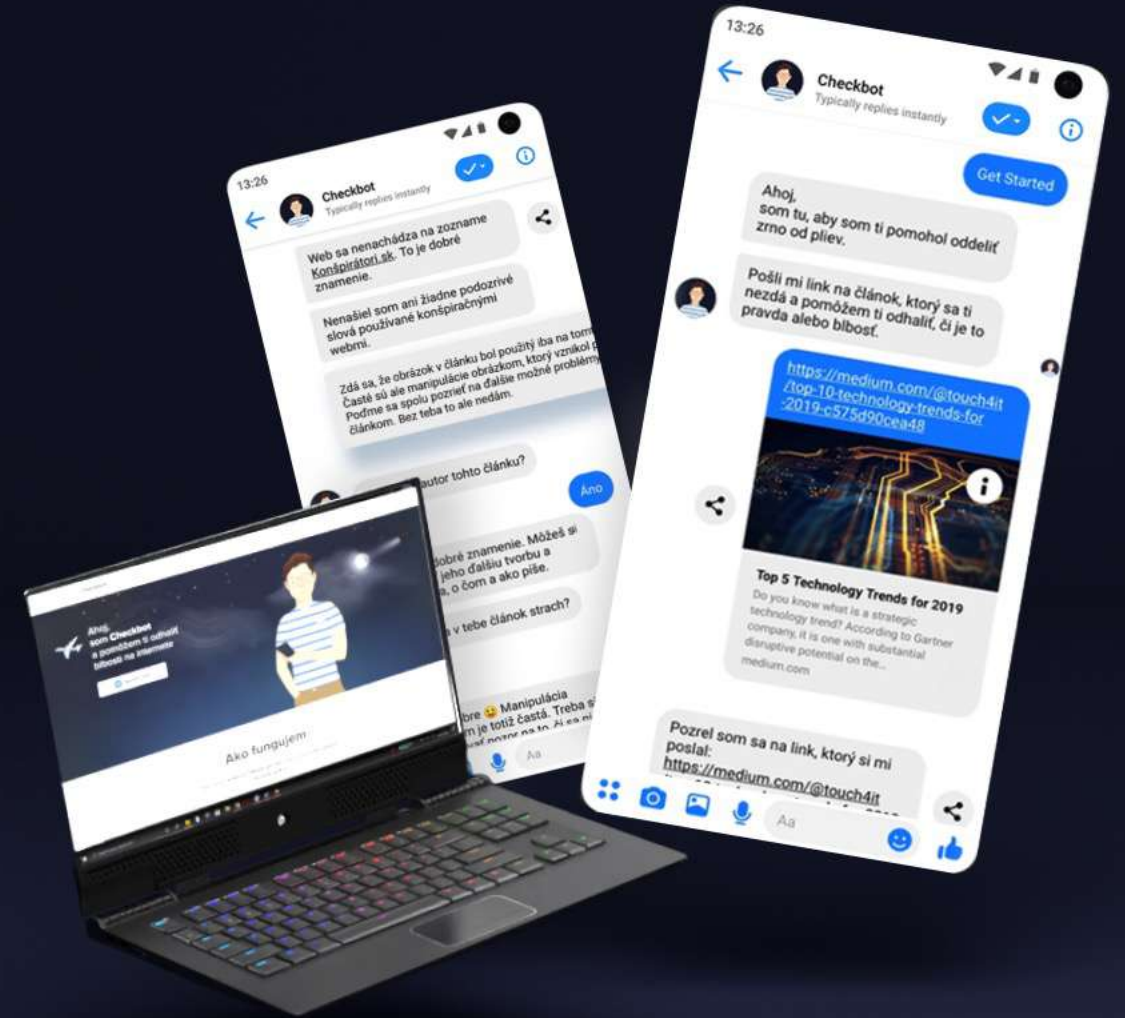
13:26

Checkbot
Typically replies instantly

Web sa nenachádza na zozname Konšpirátori.sk. To je dobré znamenie.

Nenašiel som ani žiadne podozrivé slová používané konšpiračnými webmi.

Zdá sa, že obrázok v článku bol použitý iba na tom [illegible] Časté sú ale manipulácie obrázkom, ktorý vznikol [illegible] Poďme sa spolu pozrieť na ďalšie možné problémy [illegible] článkom. Bez teba to ale nedám.

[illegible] autor tohto článku?

Áno

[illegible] dobré znamenie. Môžeš si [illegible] jeho ďalšiu tvorbu a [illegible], o čom a ako píše.

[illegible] v tebe článok strach?

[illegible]bre 😉 Manipulácia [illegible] je totiž častá. Treba si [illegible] pozor na to, či sa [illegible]

Aa

Ahoj, som Checkbot a pomôžem ti odhaliť blbosti na internete

Ako fungujem

13:26

Checkbot
Typically replies instantly

Get Started

Ahoj, som tu, aby som ti pomohol oddeliť zrno od pliev.

Pošli mi link na článok, ktorý sa ti nezdá a pomôžem ti odhaliť, či je to pravda alebo blbosť.

https://medium.com/@touch4it/top-10-technology-trends-for-2019-c575d90cea48

Top 5 Technology Trends for 2019
Do you know what is a strategic technology trend? According to Gartner company, it is one with substantial disruptive potential on the...
medium.com

Pozrel som sa na link, ktorý si mi poslal:
https://medium.com/@touch4it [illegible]

Aa